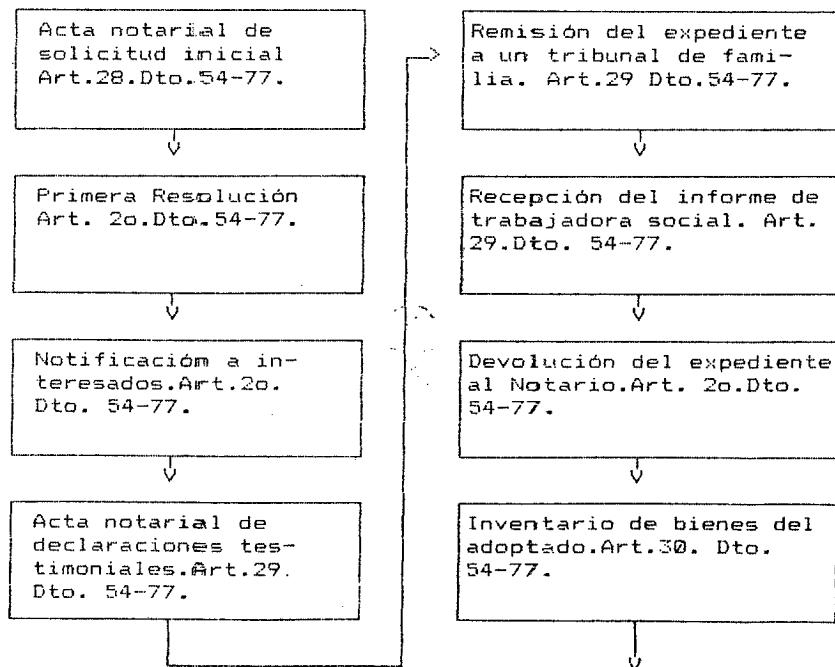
Acta notarial de solicitud inicial Art.28.Dto.54-77.

Primera Resolución Art. 2o.Dto.54-77.

Notificacióm a interesados.Art.2o. Dto. 54-77.

Acta notarial de declaraciones testimoniales.Art.29. Dto. 54-77.

Remisión del expediente a un tribunal de familia. Art.29 Dto.54-77.

Recepción del informe de trabajadora social. Art. 29.Dto. 54-77.

Devolución del expediente al Notario.Art. 2o.Dto. 54-77.

Inventario de bienes del adoptado.Art.30. Dto. 54-77.